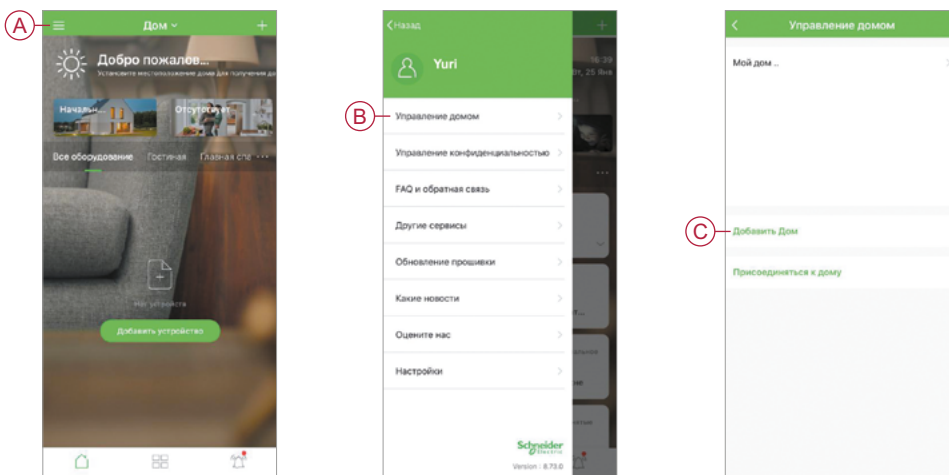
A

Дом

Добро пожалов...

Установите местоположение дома для получения да

Началь...

Отсутствует

Все оборудование

Гостиная

Главная спа

Нет устройств

Добавить устройство

B

Назад

Yuri

Управление домом

Управление конфиденциальностью

FAQ и обратная связь

Другие сервисы

Обновление прошивки

Какие новости

Оцените нас

Настройки

Schneider Electric

Version : 8.73.0

Управление домом

Мой дом ..

C

Добавить Дом

Присоединяться к дому